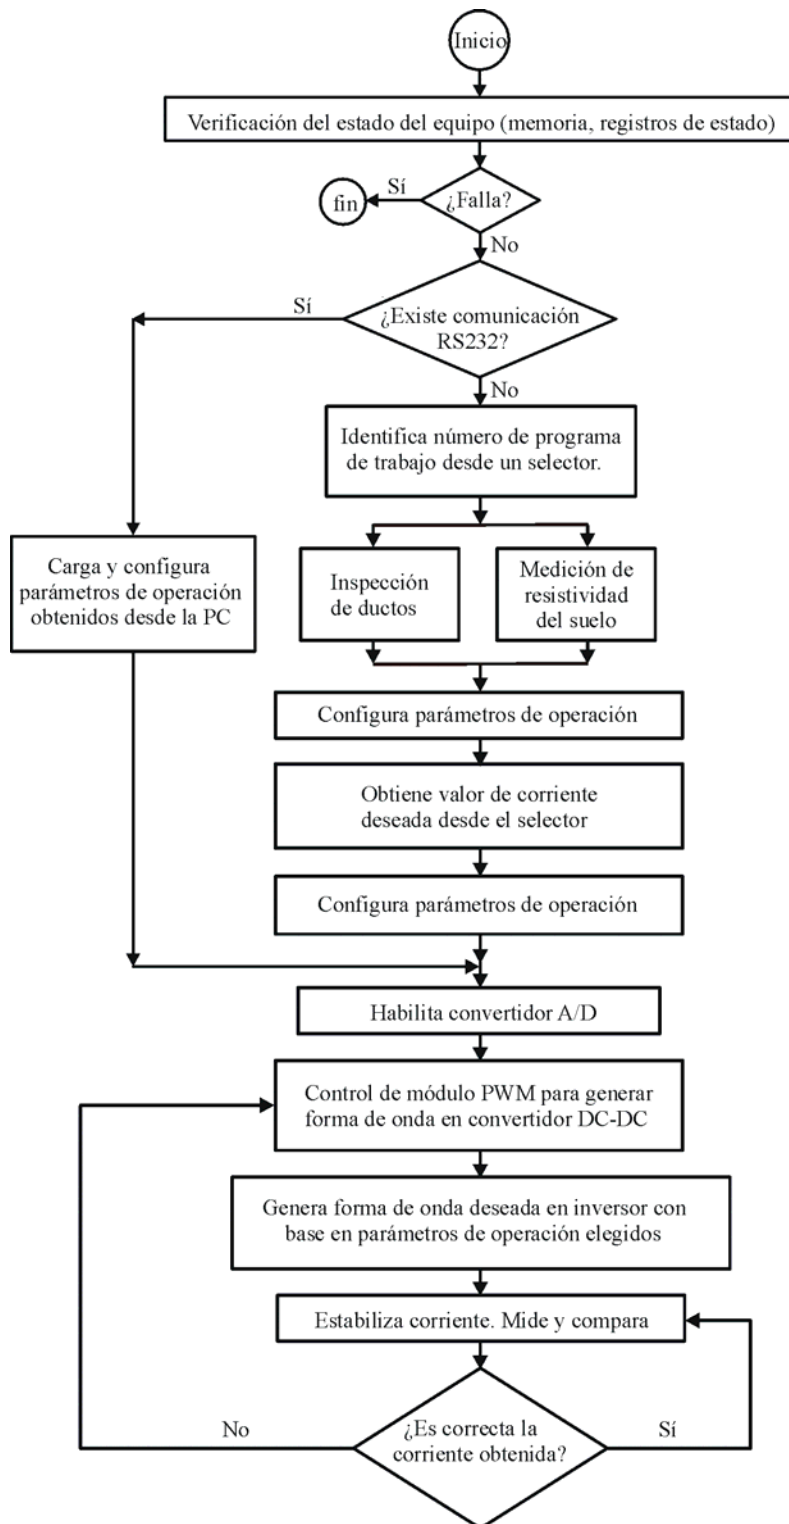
Inicio

Verificación del estado del equipo (memoria, registros de estado)

¿Falla?

Sí

fin

No

¿Existe comunicación RS232?

Sí

No

Identifica número de programa de trabajo desde un selector.

Carga y configura parámetros de operación obtenidos desde la PC

Inspección de ductos

Medición de resistividad del suelo

Configura parámetros de operación

Obtiene valor de corriente deseada desde el selector

Configura parámetros de operación

Habilita convertidor A/D

Control de módulo PWM para generar forma de onda en convertidor DC-DC

Genera forma de onda deseada en inversor con base en parámetros de operación elegidos

Estabiliza corriente. Mide y compara

No

¿Es correcta la corriente obtenida?

Sí